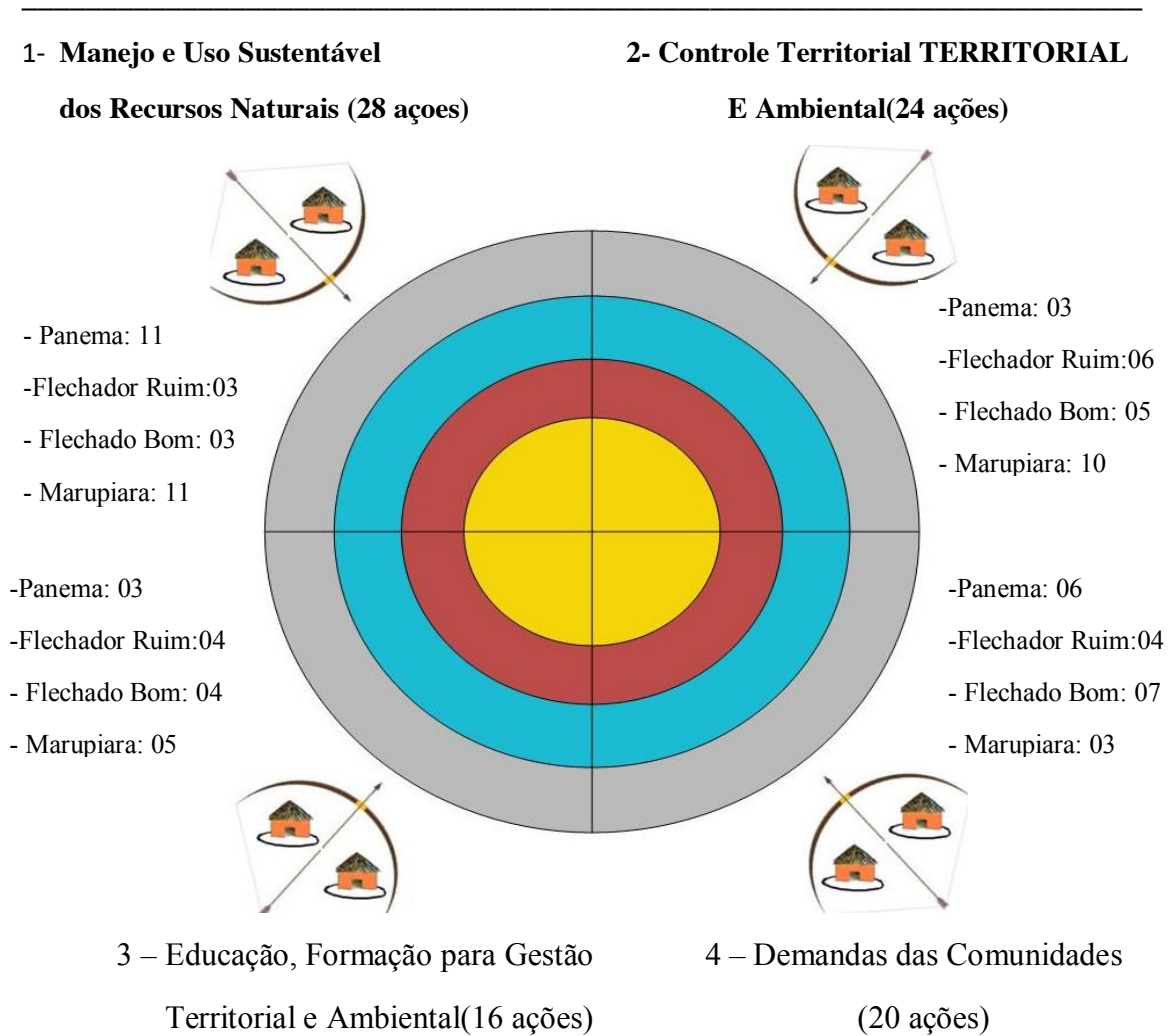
1- **Manejo e Uso Sustentável dos Recursos Naturais (28 açoes)**

**2- Controle Territorial TERRITORIAL E Ambiental(24 ações)**

- Panema: 11

-Flechador Ruim:03

- Flechado Bom: 03

- Marupiara: 11

-Panema: 03

-Flechador Ruim:06

- Flechado Bom: 05

- Marupiara: 10

-Panema: 03

-Flechador Ruim:04

- Flechado Bom: 04

- Marupiara: 05

-Panema: 06

-Flechador Ruim:04

- Flechado Bom: 07

- Marupiara: 03

3 – Educação, Formação para Gestão Territorial e Ambiental(16 ações)

4 – Demandas das Comunidades (20 ações)